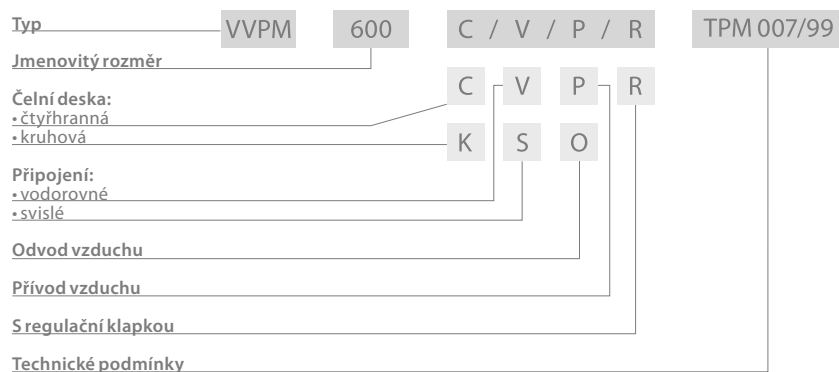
Typ VVPM 600 C / V / P / R TPM 007/99

Jmenovitý rozměr

C V P R

Čelní deska:
• čtyřhranná
• kruhová

K S O

Připojení:
• vodorovné
• svislé

Odvod vzduchu

Přívod vzduchu

S regulační klapkou

Technické podmínky